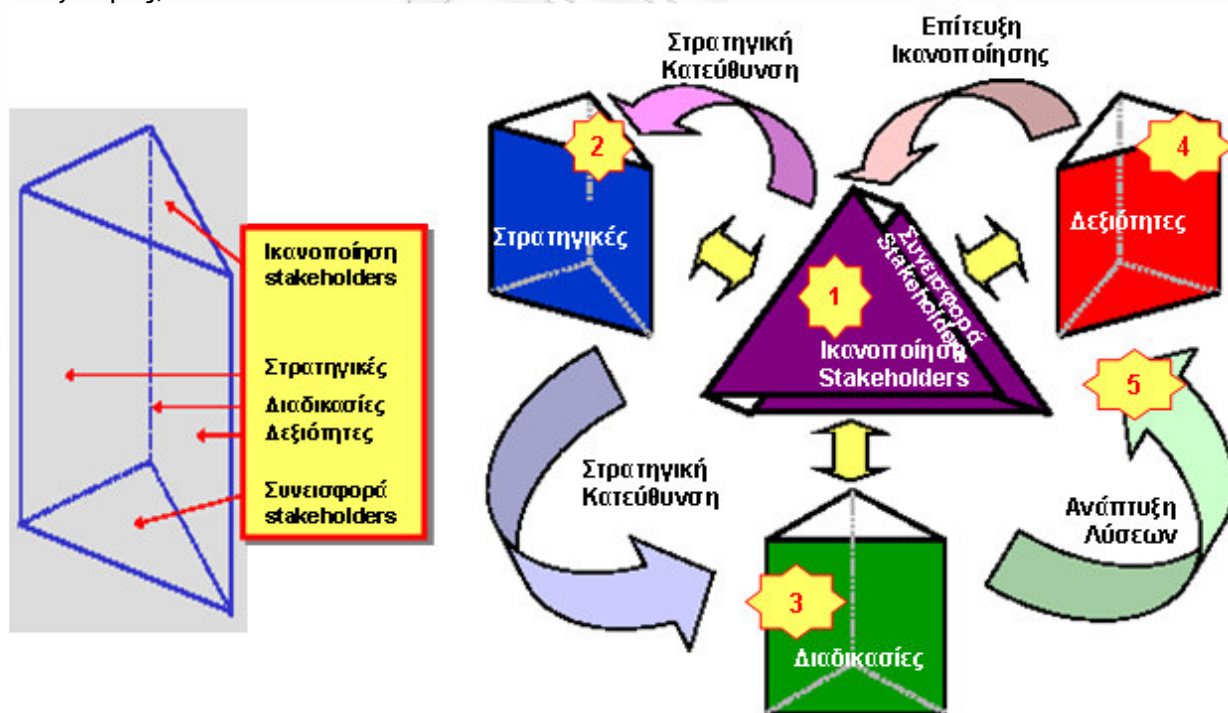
Ικανοποίηση stakeholders

Στρατηγικές
Διαδικασίες
Δεξιότητες

Συνεισφορά stakeholders

Στρατηγική Κατεύθυνση

Επίτευξη Ικανοποίησης

2
Στρατηγικές

1
Συνεισφορά Stakeholders
Ικανοποίηση Stakeholders

4
Δεξιότητες

5

Στρατηγική Κατεύθυνση

Ανάπτυξη Λύσεων

3
Διαδικασίες